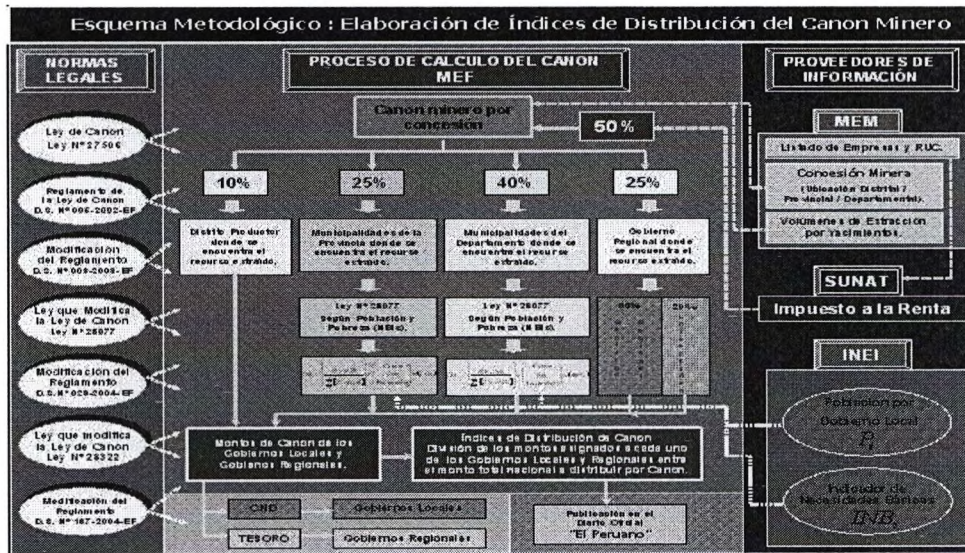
Esquema Metodológico : Elaboración de Índices de Distribución del Canon Minero

NORMAS LEGALES

Ley de Canon Ley N° 27506

Reglamento de la Ley de Canon D.S. N° 005-2002-EF

Modificación del Reglamento D.S. N° 003-2003-EF

Ley que Modifica la Ley de Canon Ley N° 28077

Modificación del Reglamento D.S. N° 029-2004-EF

Ley que modifica la Ley de Canon Ley N° 28322

Modificación del Reglamento D.S. N° 187-2004-EF

PROCESO DE CALCULO DEL CANON MEF

Canon minero por concesión

50 %

10%

25%

40%

25%

Distrito Productor donde se encuentra el recurso extraído.

Municipalidades de la Provincia donde se encuentra el recurso extraído.

Municipalidades del Departamento donde se encuentra el recurso extraído.

Gobierno Regional donde se encuentra el recurso extraído.

Ley N° 28077 Según Población y Pobreza (NBI).

Ley N° 28077 Según Población y Pobreza (NBI).

80%

20%

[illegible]

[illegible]

Montos de Canon de los Gobiernos Locales y Gobiernos Regionales.

Índices de Distribución de Canon División de los montos asignados a cada uno de los Gobiernos Locales y Regionales entre el monto total nacional a distribuir por Canon.

CND

Gobiernos Locales

TESORO

Gobiernos Regionales

Publicación en el Diario Oficial "El Peruano"

PROVEEDORES DE INFORMACIÓN

MEM

Listado de Empresas y RUC.

Concesión Minera (Ubicación Distrital / Provincial / Departamental).

Volúmenes de Extracción por yacimientos.

SUNAT

Impuesto a la Renta

INEI

Población por Gobierno Local $P_i$

Indicador de Necesidades Básicas $INB_i$